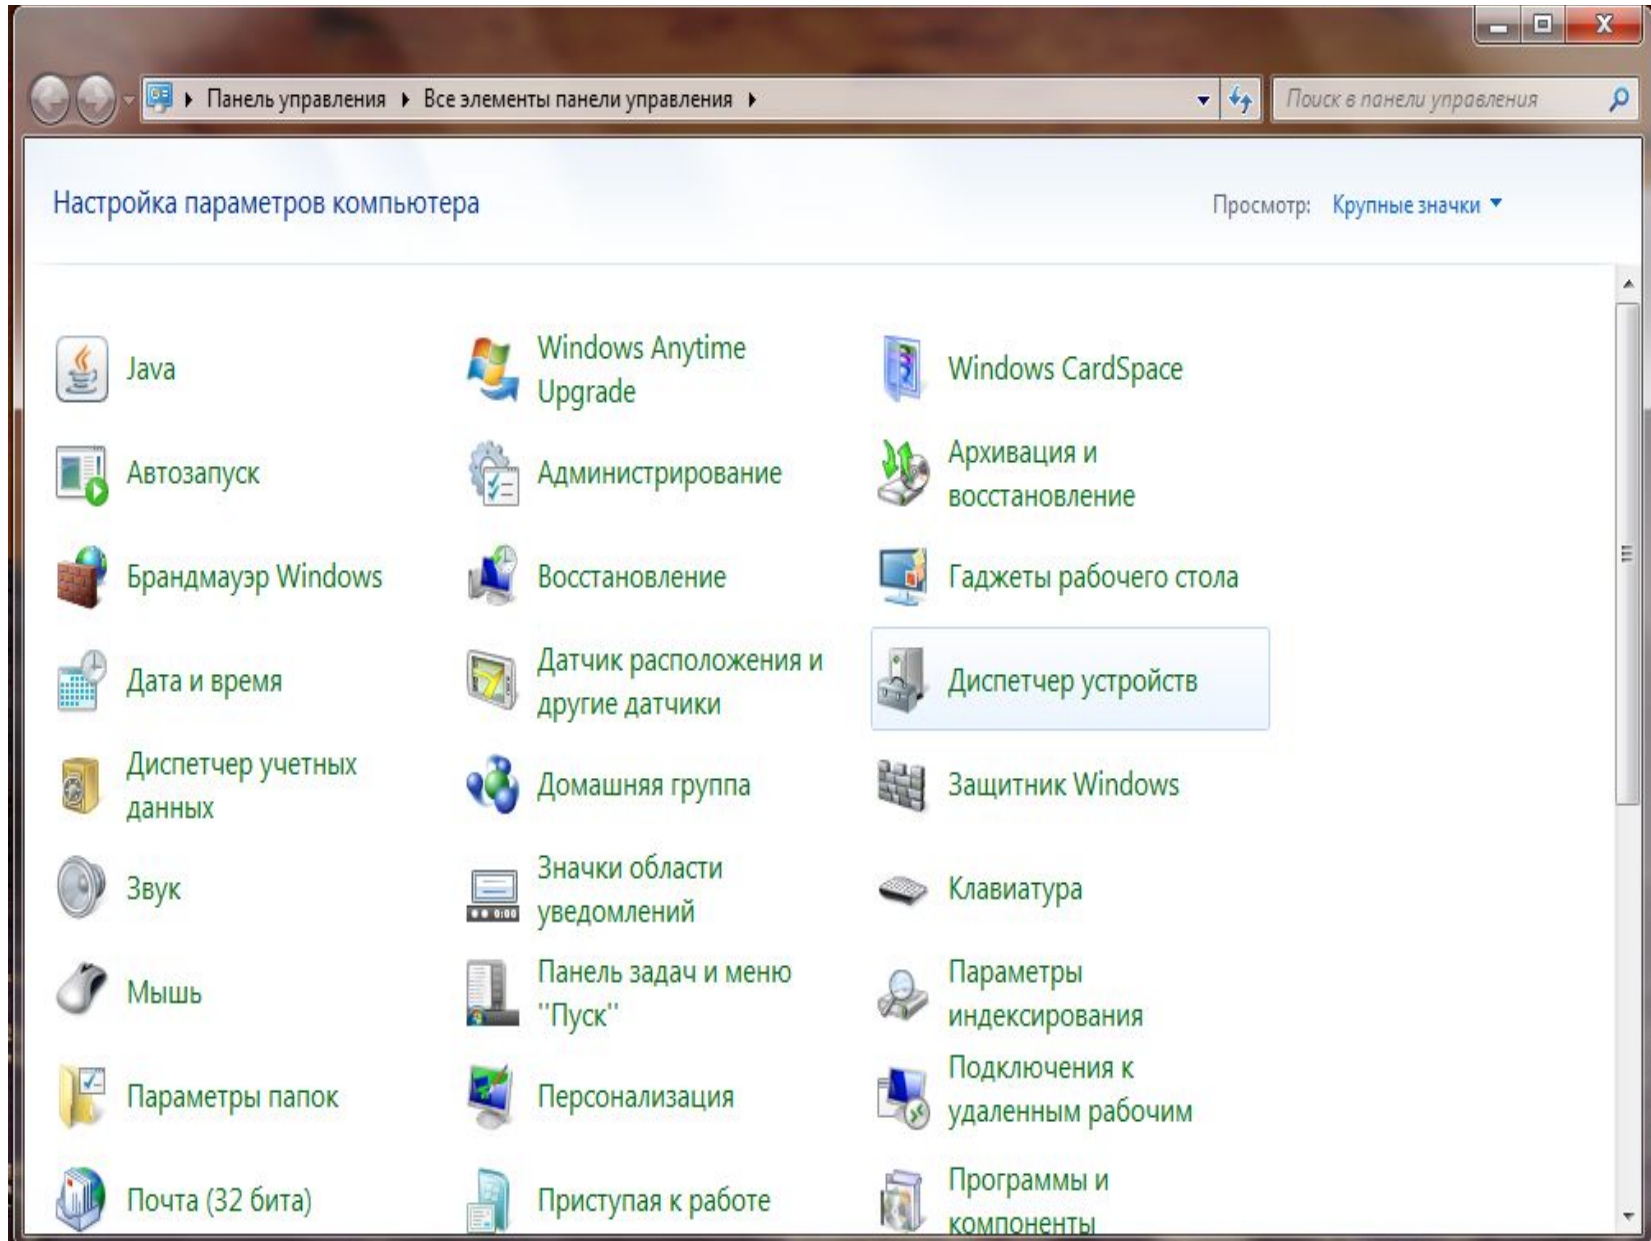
Панель управления ▸ Все элементы панели управления ▸

Поиск в панели управления

Настройка параметров компьютера

Просмотр: Крупные значки ▾

Java

Windows Anytime Upgrade

Windows CardSpace

Автозапуск

Администрирование

Архивация и восстановление

Брандмауэр Windows

Восстановление

Гаджеты рабочего стола

Дата и время

Датчик расположения и другие датчики

Диспетчер устройств

Диспетчер учетных данных

Домашняя группа

Защитник Windows

Звук

Значки области уведомлений

Клавиатура

Мышь

Панель задач и меню "Пуск"

Параметры индексирования

Параметры папок

Персонализация

Подключения к удаленным рабочим

Почта (32 бита)

Приступая к работе

Программы и компоненты